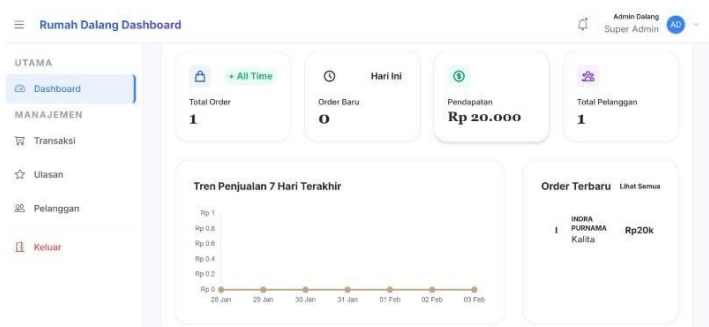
Rumah Dalang Dashboard

Admin Dalang
Super Admin
AD

UTAMA
Dashboard
MANAJEMEN
Transaksi
Ulasan
Pelanggan
Keluar

+ All Time
Total Order
1

Hari Ini
Order Baru
0

Pendapatan
Rp 20.000

Total Pelanggan
1

Tren Penjualan 7 Hari Terakhir

Rp 1
Rp 0.8
Rp 0.6
Rp 0.4
Rp 0.2
Rp 0
28 Jan 29 Jan 30 Jan 31 Jan 01 Feb 02 Feb 03 Feb

Order Terbaru Lihat Semua

I INDRA PURNAMA Kalita Rp20k